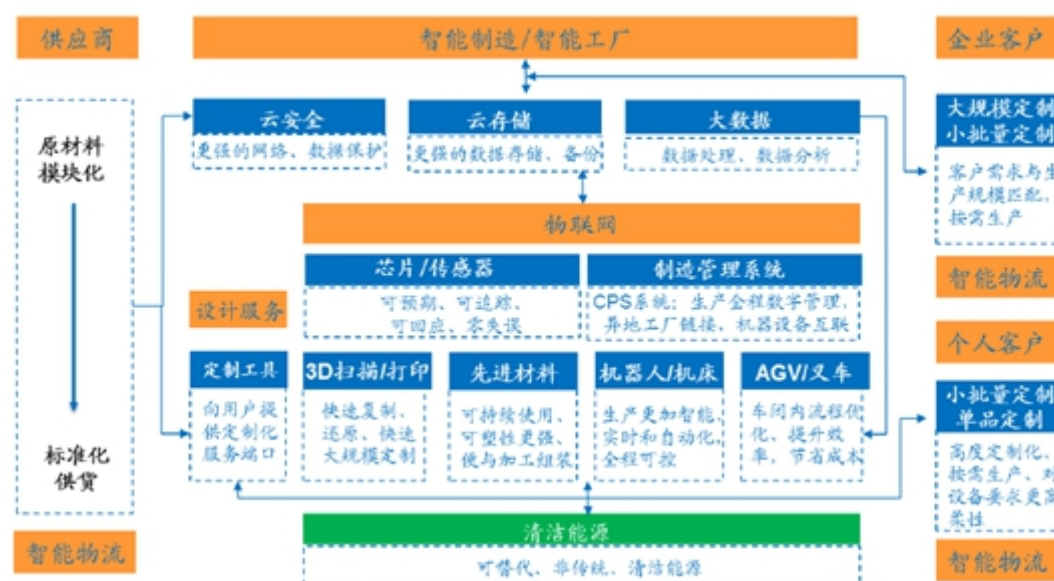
供应商

原材料
模块化

标准化
供货

智能物流

智能制造/智能工厂

云安全
更强的网络、数据保护

云存储
更强的数据存储、备份

大数据
数据处理、数据分析

物联网

设计服务

芯片/传感器
可预期、可追踪、
可回应、零失误

制造管理系统
CPS系统：生产全程数字管理、
异地工厂链接，机器设备互联

定制工具
向用户提供定制化服务端口

3D扫描/打印
快速复制、还原、快速大规模定制

先进材料
可持续使用、可塑性更强、便与加工组装

机器人/机床
生产更加智能、实时和自动化，全程可控

AGV/叉车
车间内流程优化、提升效率，节省成本

清洁能源
可替代、非传统、清洁能源

企业客户

大规模定制
小批量定制

客户需求与生产规模匹配，按需生产

智能物流

个人客户

小批量定制
单品定制

高度定制化、按需生产、对设备要求更高
柔性

智能物流